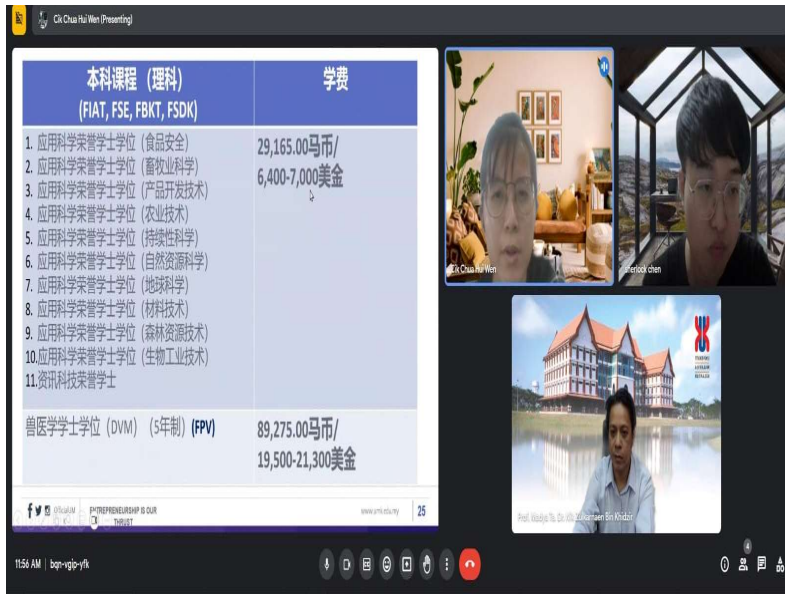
Cik Chua Hui Wen (Presenting)

| 本科课程（理科）(FIAT, FSE, FBKT, FSDK) | 学费 |
|---|---|
| 1. 应用科学荣誉学士学位（食品安全）<br>2. 应用科学荣誉学士学位（畜牧业科学）<br>3. 应用科学荣誉学士学位（产品开发技术）<br>4. 应用科学荣誉学士学位（农业技术）<br>5. 应用科学荣誉学士学位（持续性科学）<br>6. 应用科学荣誉学士学位（自然资源科学）<br>7. 应用科学荣誉学士学位（地球科学）<br>8. 应用科学荣誉学士学位（材料技术）<br>9. 应用科学荣誉学士学位（森林资源技术）<br>10.应用科学荣誉学士学位（生物工业技术）<br>11.资讯科技荣誉学士 | 29,165.00马币/ 6,400-7,000美金 |
| 兽医学学士学位（DVM）（5年制）(FPV) | 89,275.00马币/ 19,500-21,300美金 |

OfficialUMK ENTREPRENEURSHIP IS OUR THRUST www.umk.edu.my 25

Cik Chua Hui Wen
sherlock chen
Prof. Madya Ts. Dr. Mohd Zulkarnaen Bin Khidzir

11:56 AM | bqn-vgip-yfk